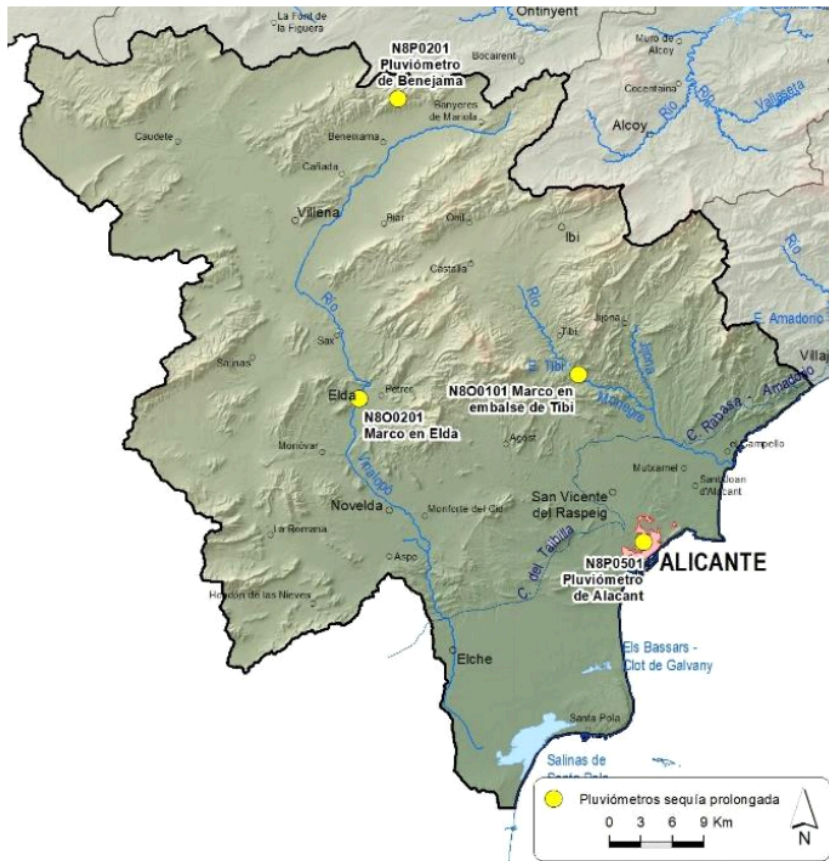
La Font de la Figuera
Ontinyent
Bocairent
Muro de Alcoy
Cocentaina
Alcoy
Río
Río
Vallasera
N8P0201
Pluviómetro
de Benejama
Banyeres de Mariola
Caudete
Benejama
Cañada
Villena
Biar
Onil
Ibi
Castalla
Río
Río
Río
Jijona
Tibi
E. Amadorio
Villaj
Sax
Salinas
Elda
Petrer
E. Tibi
N8O0101 Marco en embalse de Tibi
Monnegre
Jijona
C. Rabasa
Amadorio
N8O0201
Marco en Elda
Agost
Campello
Monóvar
Mutxamel
Sant Joan d'Alacant
Vinalopó
Novelda
San Vicente del Raspeig
Monforte del Cid
La Romana
Aspe
C. del Tabiata
N8P0501
Pluviómetro
de Alacant
ALICANTE
Hondón de las Nieves
Elche
Els Bassars - Clot de Galvany
Santa Pola
Salinas de Santa Pola
Pluviómetros sequía prolongada
0 3 6 9 Km
N